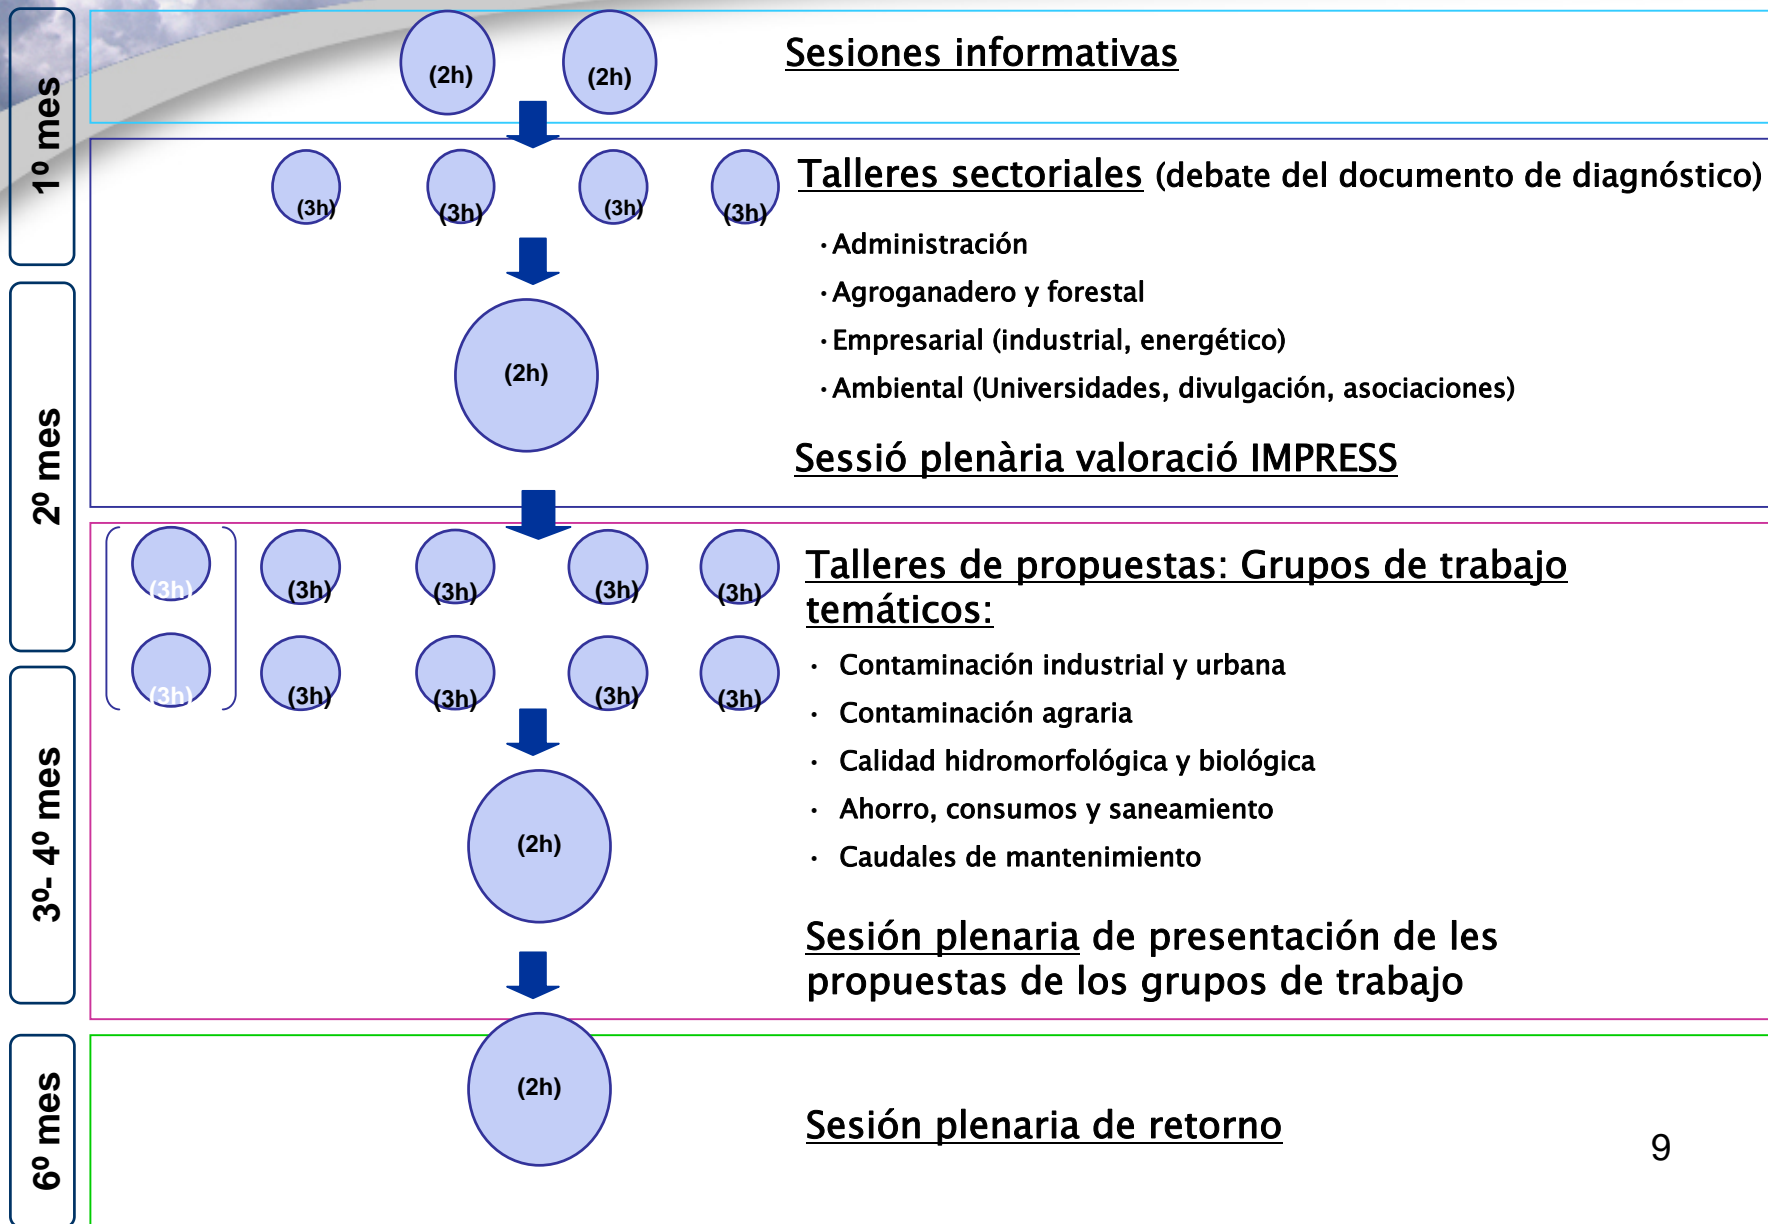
1º mes

(2h) (2h)

Sesiones informativas

(3h) (3h) (3h) (3h)

Talleres sectoriales (debate del documento de diagnóstico)

·Administración
·Agroganadero y forestal
·Empresarial (industrial, energético)
·Ambiental (Universidades, divulgación, asociaciones)

2º mes

(2h)

Sessió plenària valoració IMPRESS

(3h) (3h) (3h) (3h) (3h)
(3h) (3h) (3h) (3h) (3h)

Talleres de propuestas: Grupos de trabajo temáticos:

• Contaminación industrial y urbana
• Contaminación agraria
• Calidad hidromorfológica y biológica
• Ahorro, consumos y saneamiento
• Caudales de mantenimiento

3º- 4º mes

(2h)

Sesión plenaria de presentación de les propuestas de los grupos de trabajo

6º mes

(2h)

Sesión plenaria de retorno

9